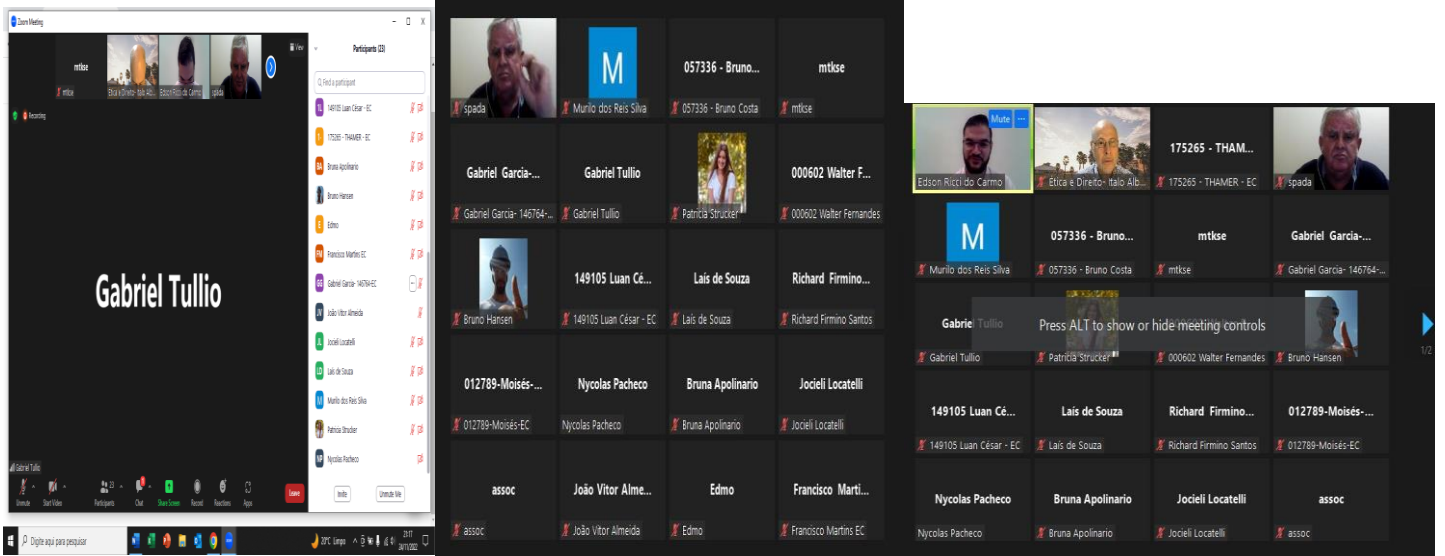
Zoom Meeting

View

mtkse

mtkse

Ética e Direito - Italo Alb...

Edson Ricci do Carmo

spada

Recording

Gabriel Tullio

Gabriel Tullio

Participants (23)

Find a participant

149105 Luan César - EC

175265 - THAMER - EC

Bruna Apolinario

Bruno Hansen

Edmo

Francisco Martins EC

Gabriel Garcia - 146764-EC

João Vitor Almeida

Jocieli Locatelli

Laís de Souza

Murilo dos Reis Silva

Patricia Strucker

Nycolas Pacheco

Invite

Unmute Me

Unmute

Start Video

Participants

Chat

Share Screen

Record

Reactions

Apps

Leave

Digite aqui para pesquisar

28°C Limpo

21:17

24/11/2022

spada

M

Murilo dos Reis Silva

057336 - Bruno...

057336 - Bruno Costa

mtkse

mtkse

Gabriel Garcia-...

Gabriel Garcia- 146764-...

Gabriel Tullio

Gabriel Tullio

Patricia Strucker

000602 Walter F...

000602 Walter Fernandes

Bruno Hansen

149105 Luan Cé...

149105 Luan César - EC

Laís de Souza

Laís de Souza

Richard Firmino...

Richard Firmino Santos

012789-Moisés-...

012789-Moisés-EC

Nycolas Pacheco

Nycolas Pacheco

Bruna Apolinario

Bruna Apolinario

Jocieli Locatelli

Jocieli Locatelli

assoc

assoc

João Vitor Alme...

João Vitor Almeida

Edmo

Edmo

Francisco Marti...

Francisco Martins EC

Mute

Edson Ricci do Carmo

Ética e Direito - Italo Alb...

175265 - THAM...

175265 - THAMER - EC

spada

M

Murilo dos Reis Silva

057336 - Bruno...

057336 - Bruno Costa

mtkse

mtkse

Gabriel Garcia-...

Gabriel Garcia- 146764-...

Gabriel Tullio

Press ALT to show or hide meeting controls

Gabriel Tullio

Patricia Strucker

000602 Walter Fernandes

Bruno Hansen

1/2

149105 Luan Cé...

149105 Luan César - EC

Laís de Souza

Laís de Souza

Richard Firmino...

Richard Firmino Santos

012789-Moisés-...

012789-Moisés-EC

Nycolas Pacheco

Nycolas Pacheco

Bruna Apolinario

Bruna Apolinario

Jocieli Locatelli

Jocieli Locatelli

assoc

assoc